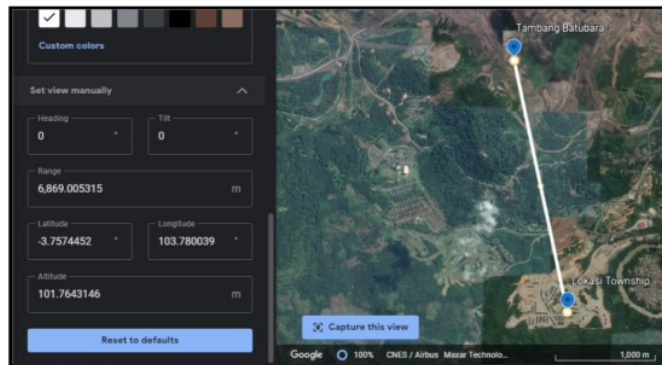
Custom colors

Set view manually

Heading
0 °

Tilt
0 °

Range
6,869.005315 m

Latitude
-3.7574452 °

Longitude
103.780039 °

Altitude
101.7643146 m

Reset to defaults

Tambang Batubara

Lokasi Township

Capture this view

Google 100% CNES / Airbus Maxar Technolo...

1,000 m